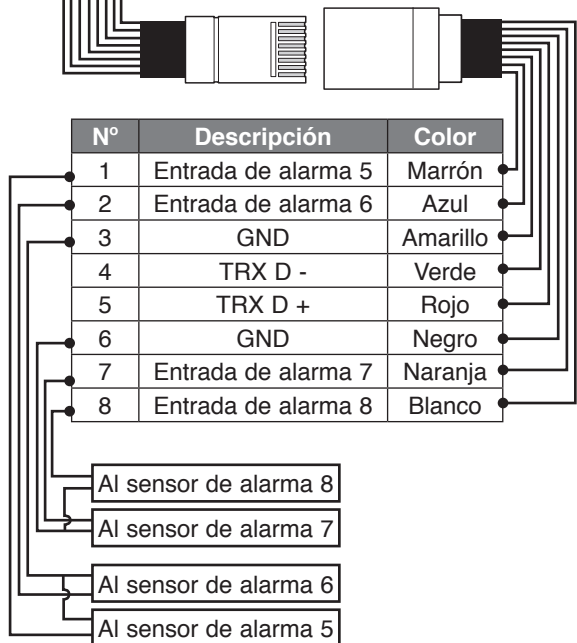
| Nº | Descripción | Color |
|---|---|---|
| 1 | Entrada de alarma 5 | Marrón |
| 2 | Entrada de alarma 6 | Azul |
| 3 | GND | Amarillo |
| 4 | TRX D - | Verde |
| 5 | TRX D + | Rojo |
| 6 | GND | Negro |
| 7 | Entrada de alarma 7 | Naranja |
| 8 | Entrada de alarma 8 | Blanco |

Al sensor de alarma 8
Al sensor de alarma 7
Al sensor de alarma 6
Al sensor de alarma 5